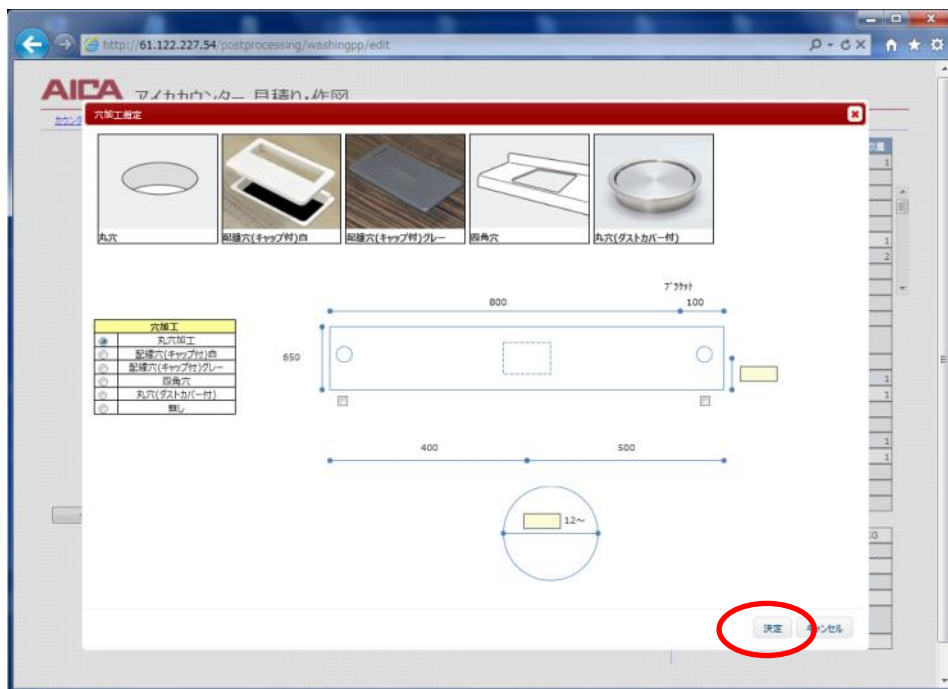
http://61.122.227.54/postprocessing/washingpp/edit

AICA アイカカウンター見積り・作図

穴加工指定

丸穴

配線穴(キャップ付)白

配線穴(キャップ付)グレー

四角穴

丸穴(ダストカバー付)

| 穴加工 |
|---|
| 丸穴加工 |
| 配線穴(キャップ付)白 |
| 配線穴(キャップ付)グレー |
| 四角穴 |
| 丸穴(ダストカバー付) |
| 無し |

ブラケット

800

100

650

400

500

12~

決定

キャンセル